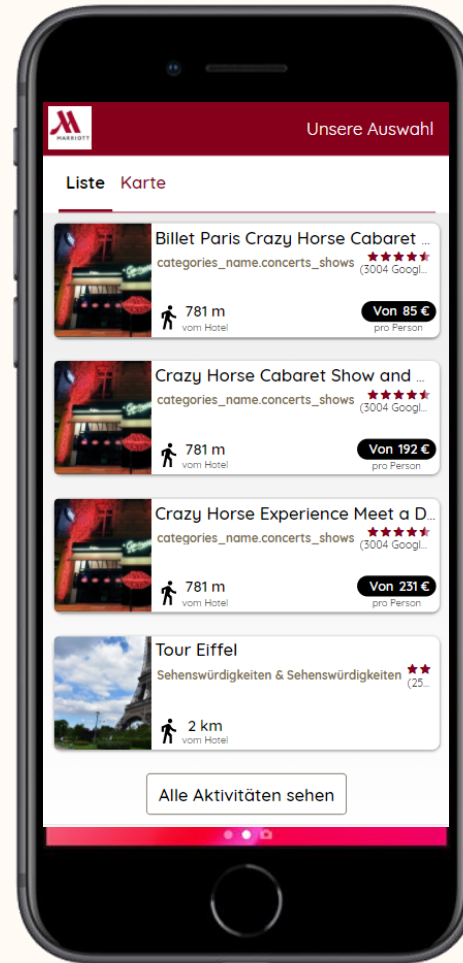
MARRIOTT

Unsere Auswahl

Liste Karte

Billet Paris Crazy Horse Cabaret ...
categories_name.concerts_shows
(3004 Googl...
781 m
vom Hotel
Von 85 €
pro Person

Crazy Horse Cabaret Show and ...
categories_name.concerts_shows
(3004 Googl...
781 m
vom Hotel
Von 192 €
pro Person

Crazy Horse Experience Meet a D...
categories_name.concerts_shows
(3004 Googl...
781 m
vom Hotel
Von 231 €
pro Person

Tour Eiffel
Sehenswürdigkeiten & Sehenswürdigkeiten
(25...
2 km
vom Hotel

Alle Aktivitäten sehen